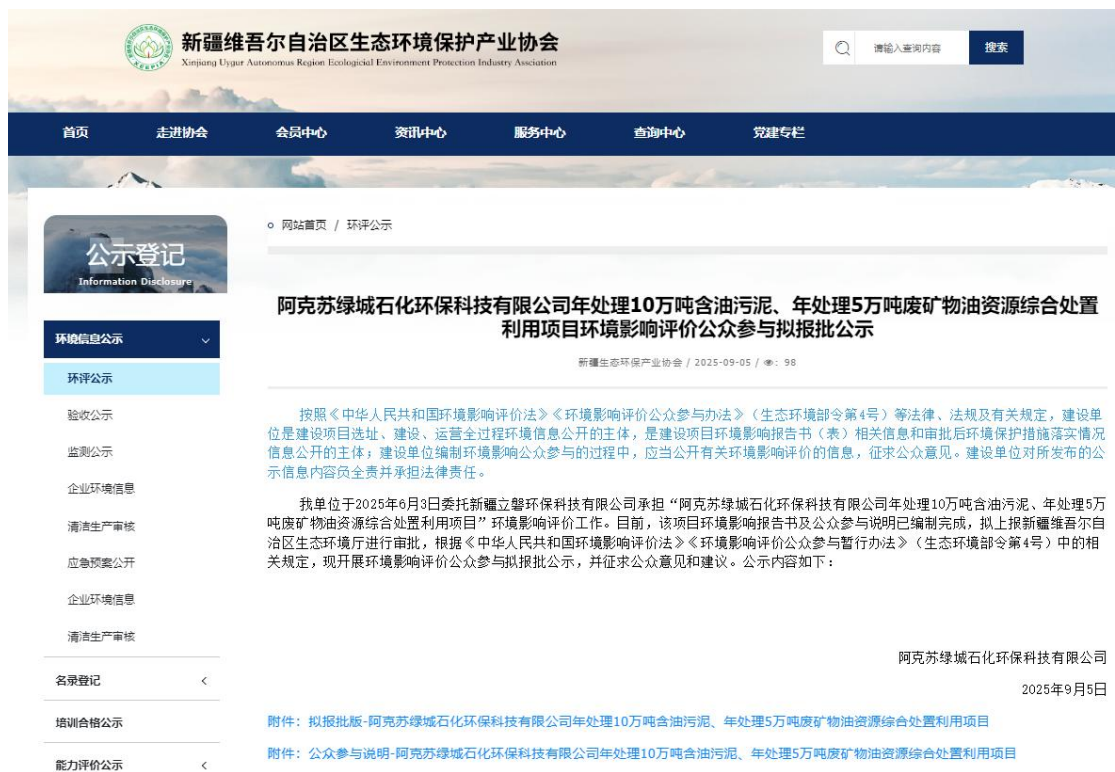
新疆维吾尔自治区生态环境保护产业协会
Xinjiang Uygur Autonomus Region Ecological Environment Protection Industry Association

请输入查询内容 搜索

首页 走进协会 会员中心 资讯中心 服务中心 查询中心 党建专栏

公示登记
Information Disclosure

环境信息公示
环评公示
验收公示
监测公示
企业环境信息
清洁生产审核
应急预案公开
企业环境信息
清洁生产审核
名录登记
培训合格公示
能力评价公示

网站首页 / 环评公示

阿克苏绿城石化环保科技有限公司年处理10万吨含油污泥、年处理5万吨废矿物油资源综合处置利用项目环境影响评价公众参与拟报批公示

新疆生态环保产业协会 / 2025-09-05 / 98

按照《中华人民共和国环境影响评价法》《环境影响评价公众参与办法》（生态环境部令第4号）等法律、法规及有关规定，建设单位是建设项目选址、建设、运营全过程环境信息公开的主体，是建设项目环境影响报告书（表）相关信息和审批后环境保护措施落实情况信息公开的主体；建设单位编制环境影响公众参与的过程中，应当公开有关环境影响评价的信息，征求公众意见。建设单位对所发布的公示信息内容负全责并承担法律责任。

我单位于2025年6月3日委托新疆立磐环保科技有限公司承担“阿克苏绿城石化环保科技有限公司年处理10万吨含油污泥、年处理5万吨废矿物油资源综合处置利用项目”环境影响评价工作。目前，该项目环境影响报告书及公众参与说明已编制完成，拟上报新疆维吾尔自治区生态环境厅进行审批，根据《中华人民共和国环境影响评价法》《环境影响评价公众参与暂行办法》（生态环境部令第4号）中的相关规定，现开展环境影响评价公众参与拟报批公示，并征求公众意见和建议。公示内容如下：

阿克苏绿城石化环保科技有限公司

2025年9月5日

附件：拟报批版-阿克苏绿城石化环保科技有限公司年处理10万吨含油污泥、年处理5万吨废矿物油资源综合处置利用项目

附件：公众参与说明-阿克苏绿城石化环保科技有限公司年处理10万吨含油污泥、年处理5万吨废矿物油资源综合处置利用项目